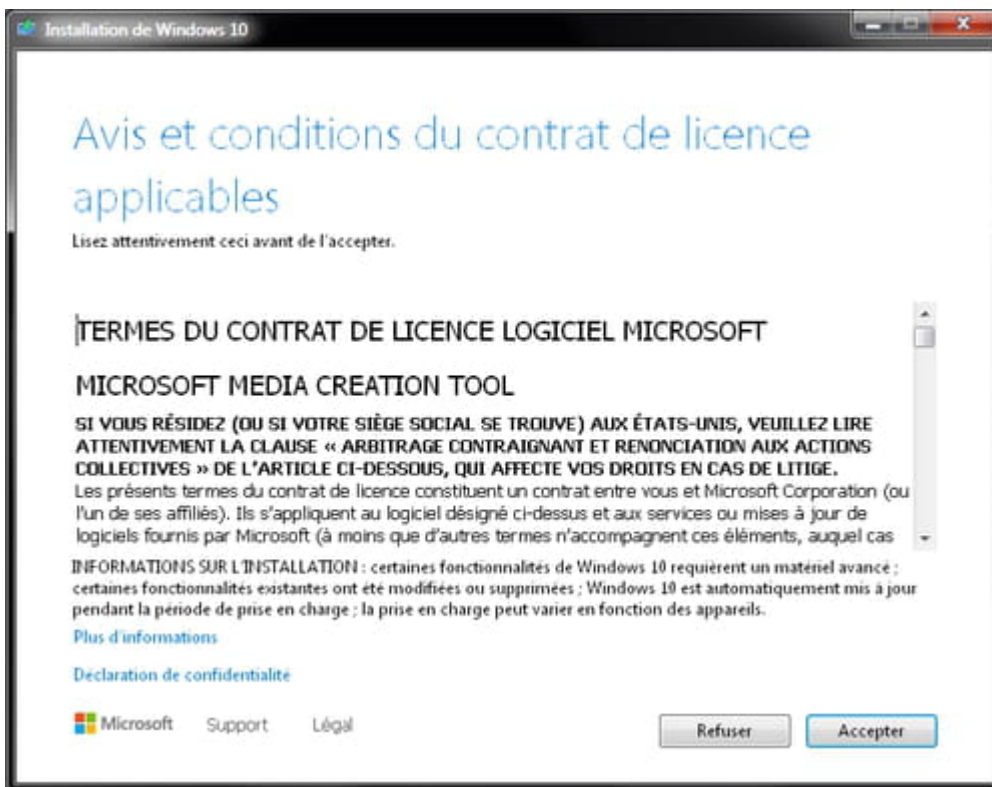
Installation de Windows 10

Avis et conditions du contrat de licence applicables

Lisez attentivement ceci avant de l'accepter.

TERMES DU CONTRAT DE LICENCE LOGICIEL MICROSOFT

MICROSOFT MEDIA CREATION TOOL

SI VOUS RÉSIDEZ (OU SI VOTRE SIÈGE SOCIAL SE TROUVE) AUX ÉTATS-UNIS, VEUILLEZ LIRE ATTENTIVEMENT LA CLAUSE « ARBITRAGE CONTRAIGNANT ET RENONCIATION AUX ACTIONS COLLECTIVES » DE L'ARTICLE CI-DESSOUS, QUI AFFECTE VOS DROITS EN CAS DE LITIGE.
Les présents termes du contrat de licence constituent un contrat entre vous et Microsoft Corporation (ou l'un de ses affiliés). Ils s'appliquent au logiciel désigné ci-dessus et aux services ou mises à jour de logiciels fournis par Microsoft (à moins que d'autres termes n'accompagnent ces éléments, auquel cas

INFORMATIONS SUR L'INSTALLATION : certaines fonctionnalités de Windows 10 requièrent un matériel avancé ; certaines fonctionnalités existantes ont été modifiées ou supprimées ; Windows 10 est automatiquement mis à jour pendant la période de prise en charge ; la prise en charge peut varier en fonction des appareils.

Plus d'informations

Déclaration de confidentialité

Microsoft Support Légal

Refuser Accepter